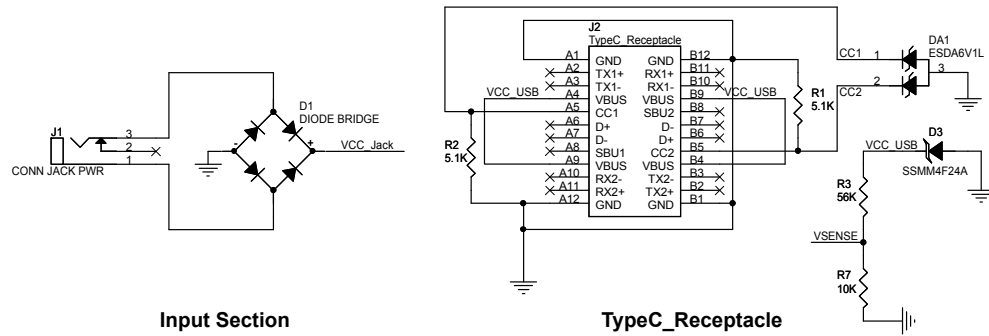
J1
CONN JACK PWR
3
2
1
D1
DIODE BRIDGE
-
+
VCC_Jack

Input Section

J2
TypeC_Receptacle
A1 GND
A2 TX1+
A3 TX1-
A4 VBUS
A5 CC1
A6 D+
A7 D-
A8 SBU1
A9 VBUS
A10 RX2-
A11 RX2+
A12 GND
B12 GND
B11 RX1+
B10 RX1-
B9 VBUS
B8 SBU2
B7 D-
B6 D+
B5 CC2
B4 VBUS
B3 TX2-
B2 TX2+
B1 GND
VCC_USB
VCC_USB
R1
5.1K
R2
5.1K
CC1
CC2
1
2
3
DA1
ESDA6V1L
VCC_USB
D3
SSMM4F24A
R3
56K
VSENSE
R7
10K

TypeC_Receptacle